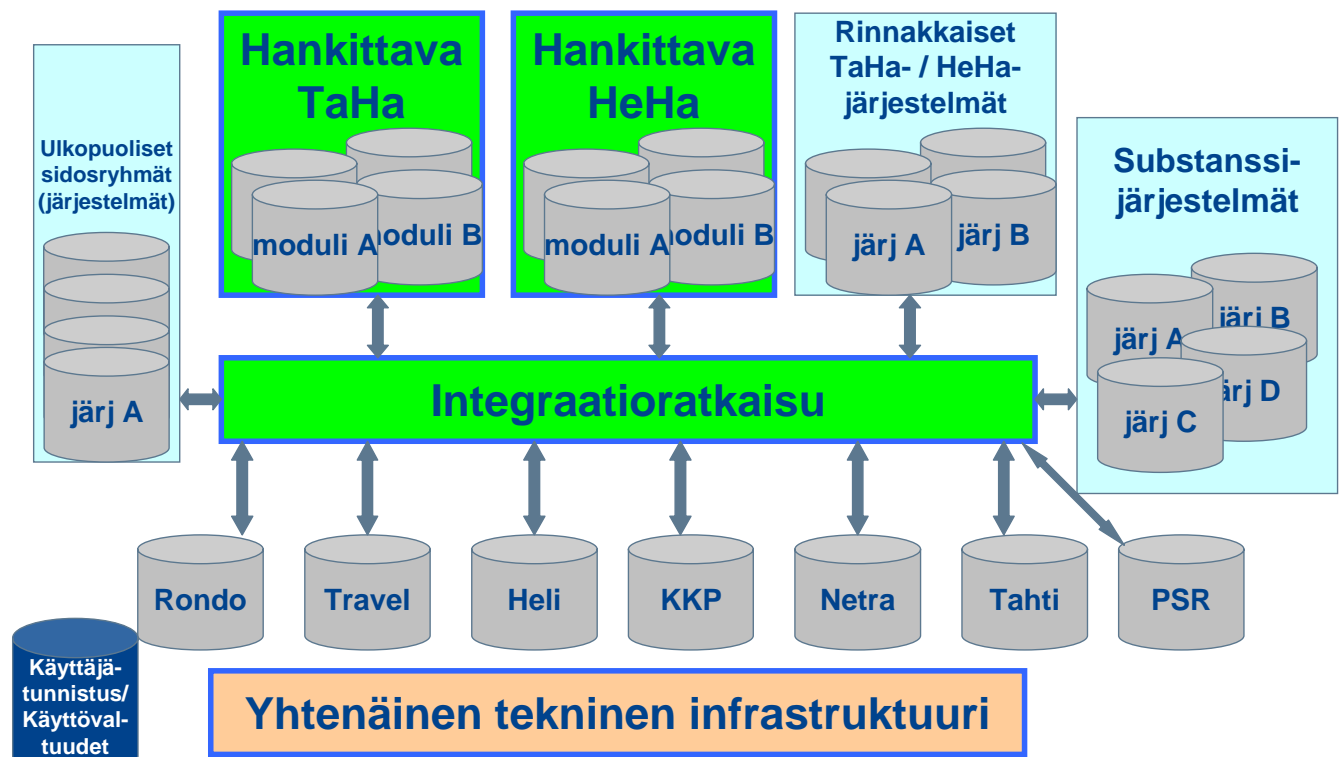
Ulkopuoliset sidosryhmät (järjestelmät)

järj A

Hankittava TaHa

moduli A

moduli B

Hankittava HeHa

moduli A

moduli B

Rinnakkaiset TaHa- / HeHa-järjestelmät

järj A

järj B

Substanssi-järjestelmät

järj A

järj B

järj C

järj D

Integraatioratkaisu

Rondo

Travel

Heli

KKP

Netra

Tahti

PSR

Käyttäjä-tunnistus/ Käyttöval-tuudet

Yhtenäinen tekninen infrastruktuuri